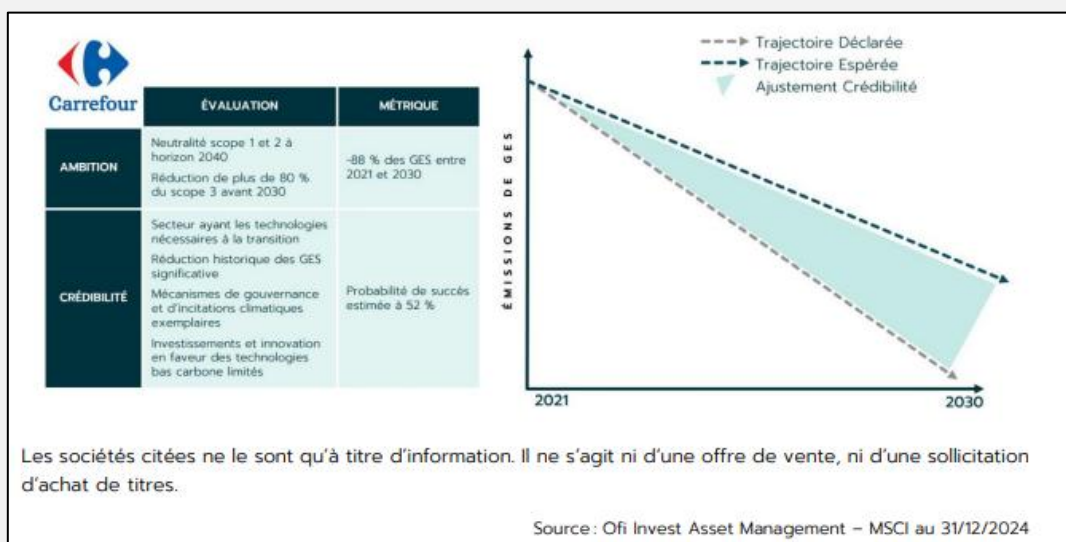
Carrefour

| | ÉVALUATION | MÉTRIQUE |
|---|---|---|
| AMBITION | Neutralité scope 1 et 2 à horizon 2040<br>Réduction de plus de 80 % du scope 3 avant 2030 | -88 % des GES entre 2021 et 2030 |
| CRÉDIBILITÉ | Secteur ayant les technologies nécessaires à la transition<br>Réduction historique des GES significative<br>Mécanismes de gouvernance et d'incitations climatiques exemplaires<br>Investissements et innovation en faveur des technologies bas carbone limités | Probabilité de succès estimée à 52 % |

Trajectoire Déclarée
Trajectoire Espérée
Ajustement Crédibilité

ÉMISSIONS DE GES

2021
2030

Les sociétés citées ne le sont qu'à titre d'information. Il ne s'agit ni d'une offre de vente, ni d'une sollicitation d'achat de titres.

Source : Ofi Invest Asset Management – MSCI au 31/12/2024